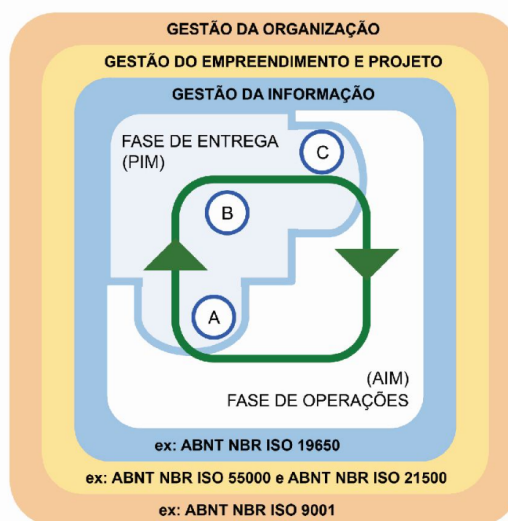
GESTÃO DA ORGANIZAÇÃO

GESTÃO DO EMPREENDIMENTO E PROJETO

GESTÃO DA INFORMAÇÃO

FASE DE ENTREGA
(PIM)

C

B

A

(AIM)
FASE DE OPERAÇÕES

ex: ABNT NBR ISO 19650

ex: ABNT NBR ISO 55000 e ABNT NBR ISO 21500

ex: ABNT NBR ISO 9001